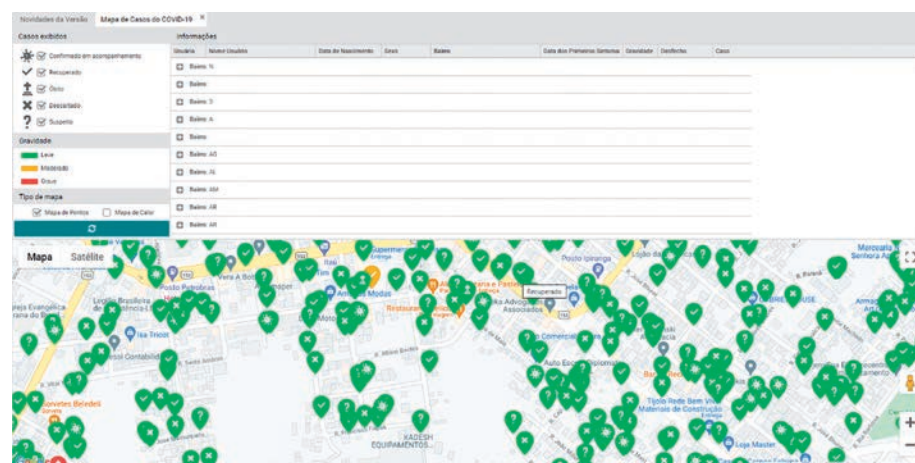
Novidades da Versão | Mapa de Casos do COVID-19 ×

Casos exibidos

Confirmado em acompanhamento

Recuperado

Óbito

Descartado

Suspeito

Gravidade

Leve

Moderado

Grave

Tipo de mapa

Mapa de Pontos

Mapa de Calor

Informações

| Usuário | Nome Usuário | Data de Nascimento | Sexo | Bairro | Data dos Primeiros Sintomas | Gravidade | Desfecho | Caso |
|---|---|---|---|---|---|---|---|---|
| Bairro: N | | | | | | | | |
| Bairro: | | | | | | | | |
| Bairro: D | | | | | | | | |
| Bairro: A | | | | | | | | |
| Bairro: | | | | | | | | |
| Bairro: AS | | | | | | | | |
| Bairro: JL | | | | | | | | |
| Bairro: AM | | | | | | | | |
| Bairro: AR | | | | | | | | |
| Bairro: AR | | | | | | | | |

Mapa | Satélite

Recuperado

Posto Ipiranga

Posto Petrobras

Vera A Boni

Legião Brasileira

Isa Tricot

Modas

Restaurante

Advogados Associados

Comercial

KADESH EQUIPAMENTOS

Bonetes Beledeli

Tijolo Rede Bem Viver Materiais de Construção

Loja Master

Mercearia Senhora A

R. Milton Bordin

R. Santo Andrea